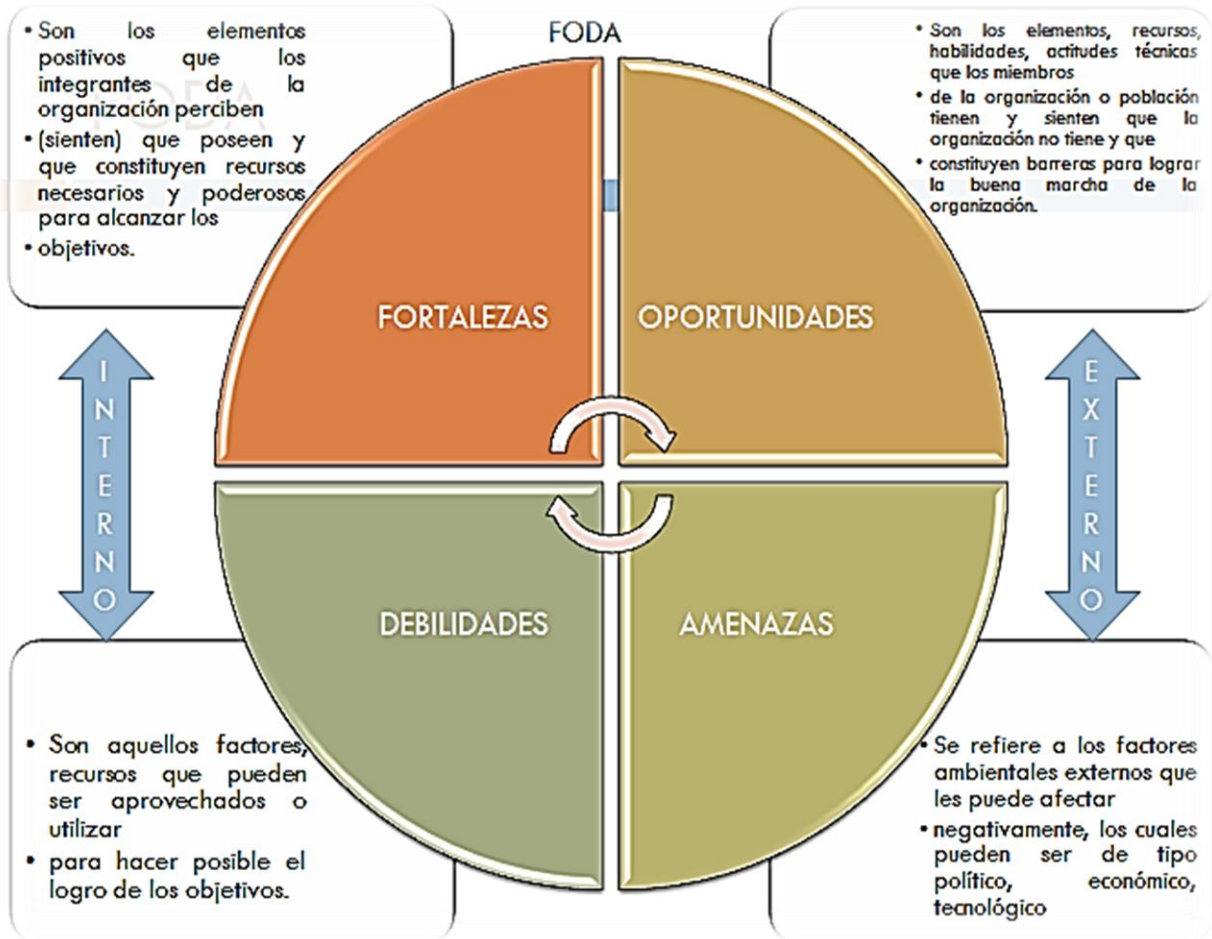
FODA

• Son los elementos positivos que los integrantes de la organización perciben
• (sienten) que poseen y que constituyen recursos necesarios y poderosos para alcanzar los
• objetivos.

• Son los elementos, recursos, habilidades, actitudes técnicas que los miembros
• de la organización o población tienen y sienten que la organización no tiene y que
• constituyen barreras para lograr la buena marcha de la organización.

FORTALEZAS

OPORTUNIDADES

DEBILIDADES

AMENAZAS

I N T E R N O

E X T E R N O

• Son aquellos factores, recursos que pueden ser aprovechados o utilizar
• para hacer posible el logro de los objetivos.

• Se refiere a los factores ambientales externos que les puede afectar
• negativamente, los cuales pueden ser de tipo político, económico, tecnológico